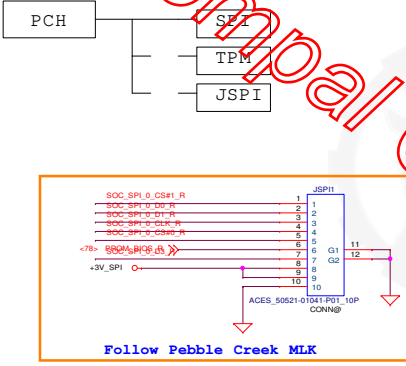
PCH

SPI

TPM

JSPI

JSPI1

SOC_SPI_0_CS#1_R

SOC_SPI_0_D0_R

SOC_SPI_0_D1_R

SOC_SPI_0_CLK_R

SOC_SPI_0_CS#0_R

<78> PROM_BIOS_R

SOC_SPI_0_D3_R

+3V_SPI

1
2
3
4
5
6
7
8
9
10

1
2
3
4
5
6
7
8
9
10

G1
G2

11
12

ACES_50521-01041-P01_10P
CONN@

Follow Pebble Creek MLK